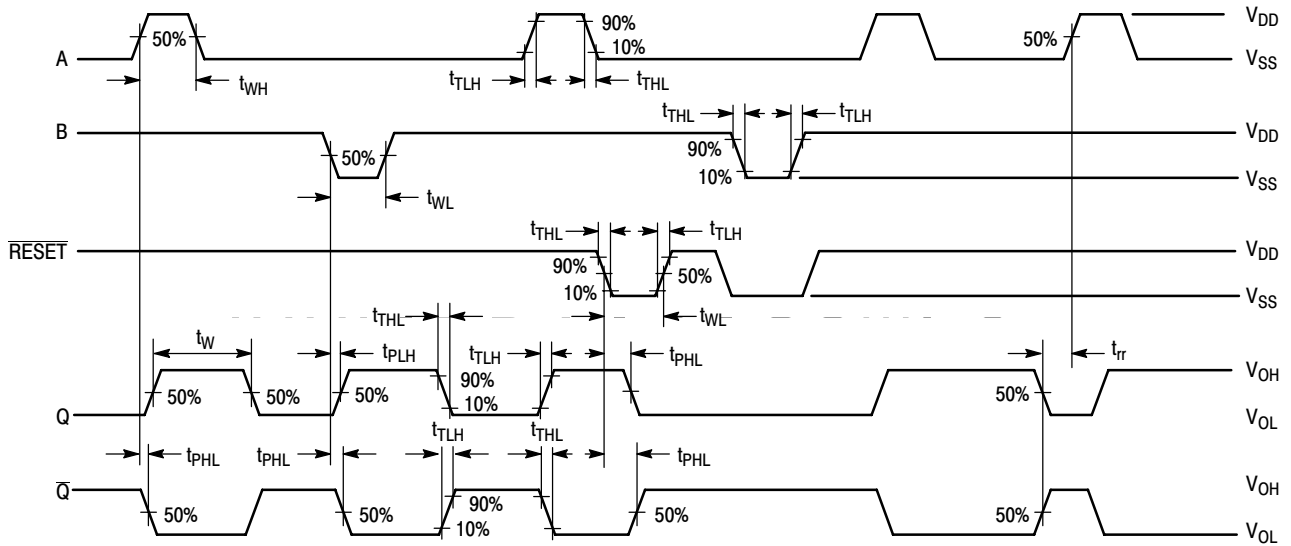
A
50%
$t_{WH}$
90%
10%
$t_{TLH}$
$t_{THL}$
50%
$V_{DD}$
$V_{SS}$

B
50%
$t_{WL}$
$t_{THL}$
$t_{TLH}$
90%
10%
$V_{DD}$
$V_{SS}$

$\overline{RESET}$
$t_{THL}$
$t_{TLH}$
90%
10%
50%
$t_{WL}$
$V_{DD}$
$V_{SS}$

$t_W$
$t_{THL}$
$t_{PLH}$
$t_{TLH}$
$t_{PHL}$
$t_{rr}$
Q
50%
50%
50%
90%
10%
50%
$V_{OH}$
$V_{OL}$

$t_{PHL}$
$t_{PHL}$
$t_{TLH}$
$t_{THL}$
$t_{PHL}$
$\overline{Q}$
50%
50%
90%
10%
50%
50%
$V_{OH}$
$V_{OL}$